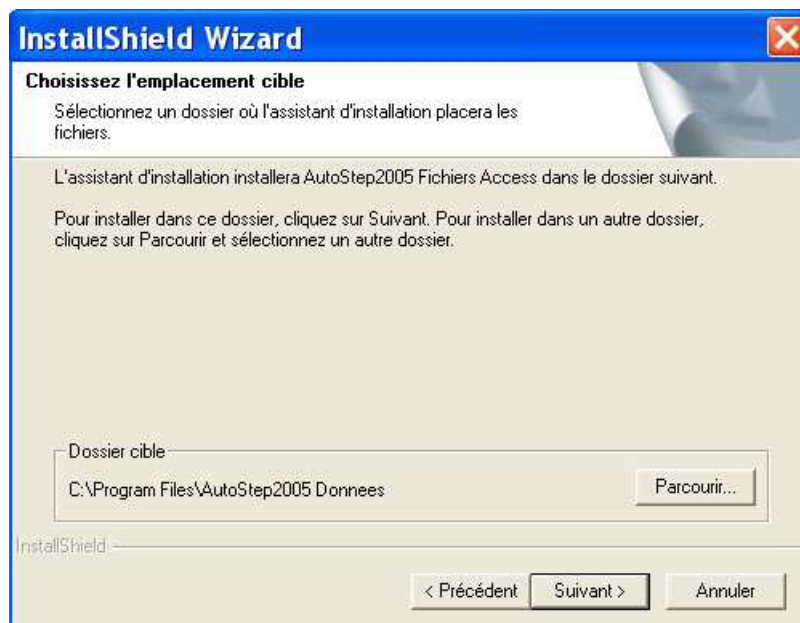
InstallShield Wizard

Choisissez l'emplacement cible

Sélectionnez un dossier où l'assistant d'installation placera les fichiers.

L'assistant d'installation installera AutoStep2005 Fichiers Access dans le dossier suivant.

Pour installer dans ce dossier, cliquez sur Suivant. Pour installer dans un autre dossier, cliquez sur Parcourir et sélectionnez un autre dossier.

Dossier cible

C:\Program Files\AutoStep2005 Donnees

Parcourir...

InstallShield

< Précédent

Suivant >

Annuler